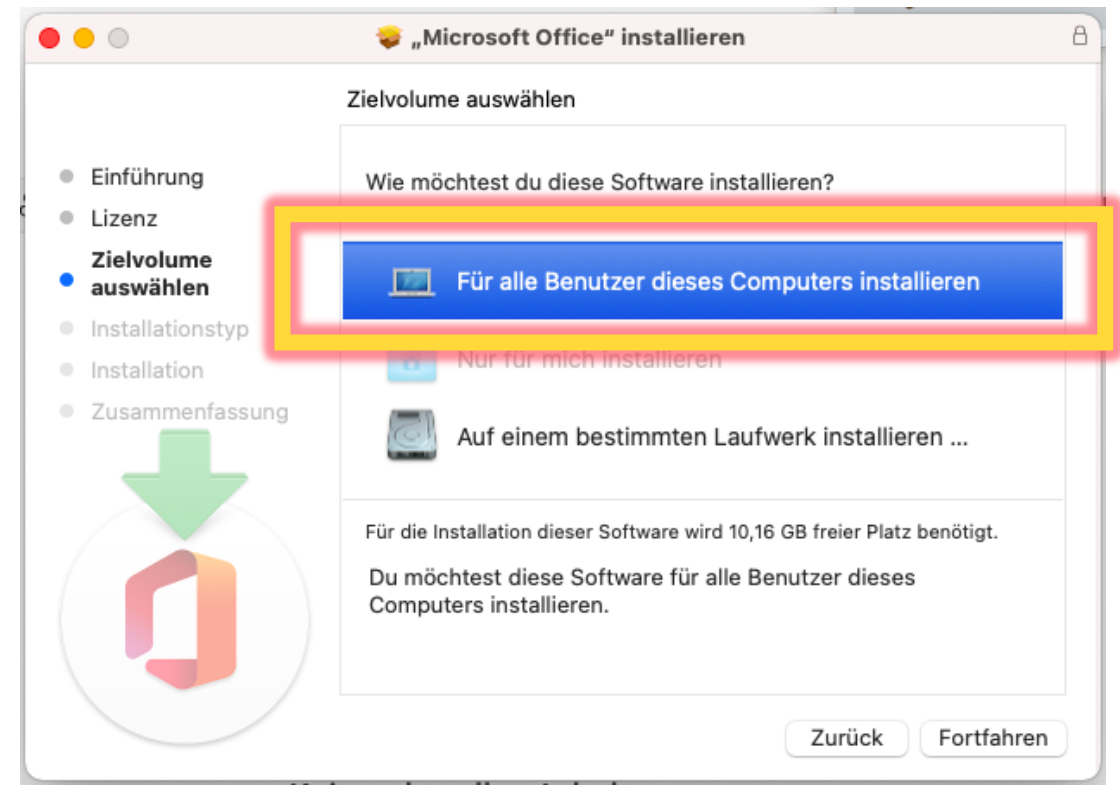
„Microsoft Office“ installieren

Zielvolume auswählen

Einführung
Lizenz
Zielvolume auswählen
Installationstyp
Installation
Zusammenfassung

Wie möchtest du diese Software installieren?

Für alle Benutzer dieses Computers installieren

Nur für mich installieren

Auf einem bestimmten Laufwerk installieren ...

Für die Installation dieser Software wird 10,16 GB freier Platz benötigt.

Du möchtest diese Software für alle Benutzer dieses Computers installieren.

Zurück
Fortfahren